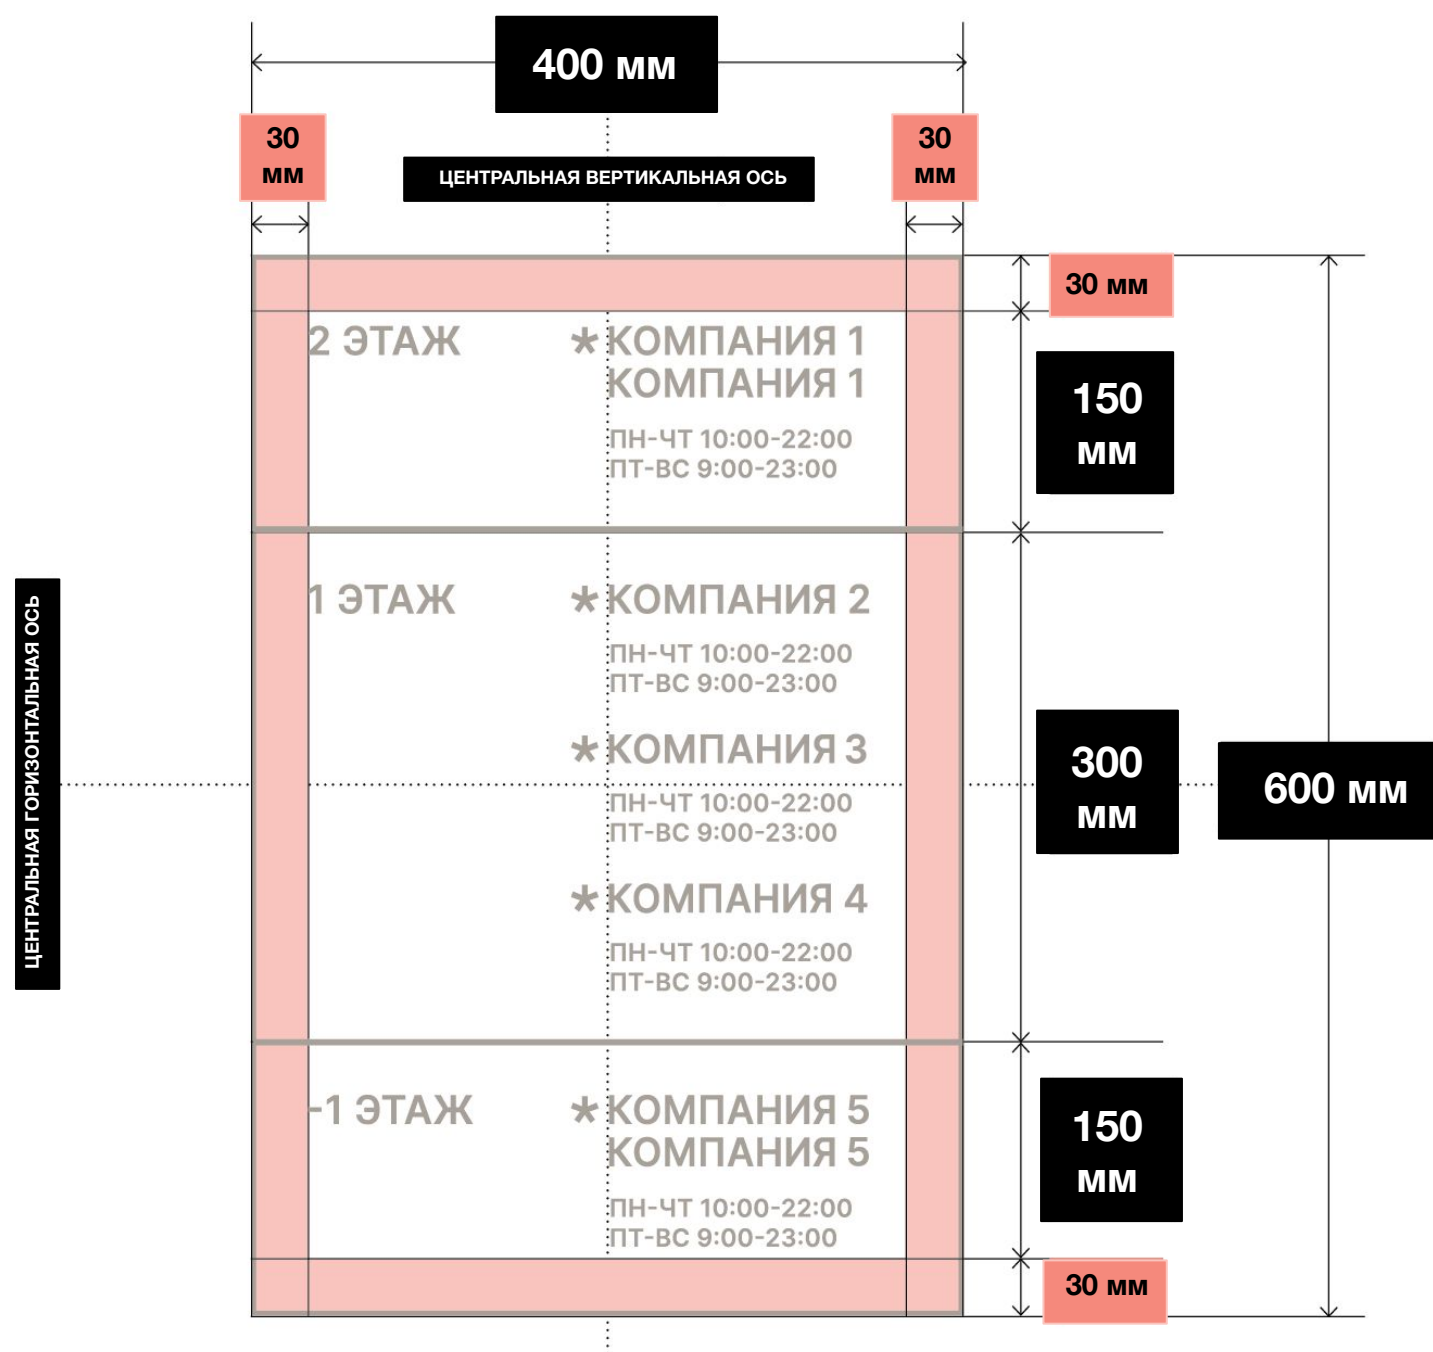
400 мм

30 мм

ЦЕНТРАЛЬНАЯ ВЕРТИКАЛЬНАЯ ОСЬ

30 мм

30 мм

2 ЭТАЖ

*КОМПАНИЯ 1
КОМПАНИЯ 1

ПН-ЧТ 10:00-22:00
ПТ-ВС 9:00-23:00

150 мм

ЦЕНТРАЛЬНАЯ ГОРИЗОНТАЛЬНАЯ ОСЬ

1 ЭТАЖ

*КОМПАНИЯ 2

ПН-ЧТ 10:00-22:00
ПТ-ВС 9:00-23:00

*КОМПАНИЯ 3

ПН-ЧТ 10:00-22:00
ПТ-ВС 9:00-23:00

*КОМПАНИЯ 4

ПН-ЧТ 10:00-22:00
ПТ-ВС 9:00-23:00

300 мм

600 мм

-1 ЭТАЖ

*КОМПАНИЯ 5
КОМПАНИЯ 5

ПН-ЧТ 10:00-22:00
ПТ-ВС 9:00-23:00

150 мм

30 мм